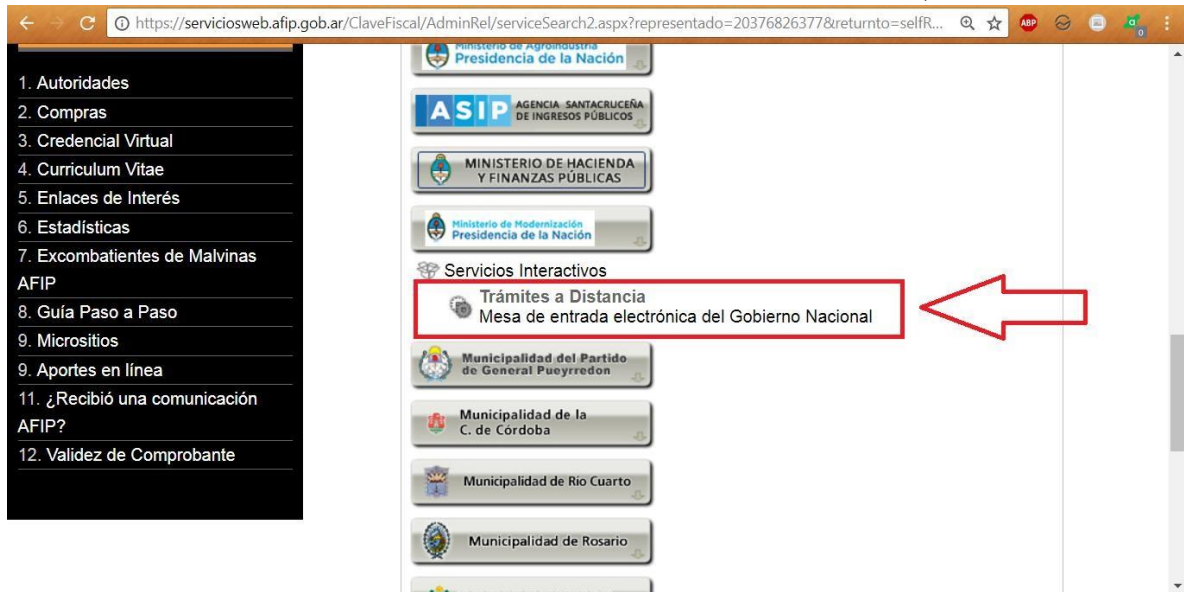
https://serviciosweb.afip.gob.ar/ClaveFiscal/AdminRel/serviceSearch2.aspx?representado=20376826377&returnto=selfR...

1. Autoridades
2. Compras
3. Credencial Virtual
4. Curriculum Vitae
5. Enlaces de Interés
6. Estadísticas
7. Excombatientes de Malvinas AFIP
8. Guía Paso a Paso
9. Micrositios
9. Aportes en línea
11. ¿Recibió una comunicación AFIP?
12. Validez de Comprobante

Ministerio de Agroindustria Presidencia de la Nación

ASIP AGENCIA SANTACRUCEÑA DE INGRESOS PÚBLICOS

MINISTERIO DE HACIENDA Y FINANZAS PÚBLICAS

Ministerio de Modernización Presidencia de la Nación

Servicios Interactivos

Trámites a Distancia
Mesa de entrada electrónica del Gobierno Nacional

Municipalidad del Partido de General Pueyrredon

Municipalidad de la C. de Córdoba

Municipalidad de Rio Cuarto

Municipalidad de Rosario